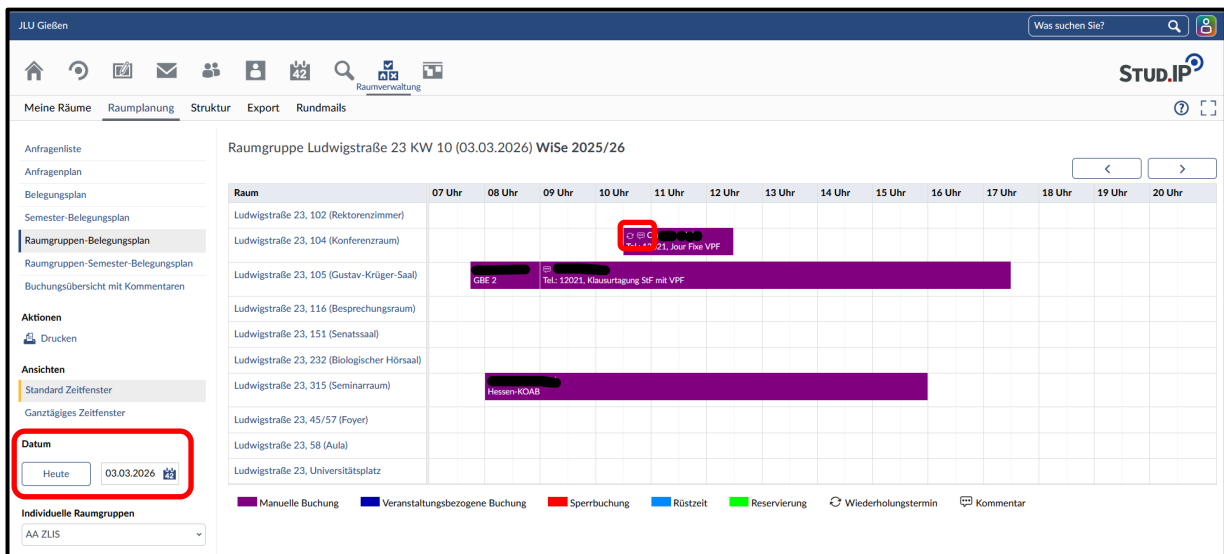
JLU Gießen

Was suchen Sie?

Raumverwaltung

STUD.IP

Meine Räume Raumplanung Struktur Export Rundmails

Anfragenliste
Anfragenplan
Belegungsplan
Semester-Belegungsplan
Raumgruppen-Belegungsplan
Raumgruppen-Semester-Belegungsplan
Buchungsübersicht mit Kommentaren

Aktionen
Drucken

Ansichten
Standard Zeitfenster
Ganztägiges Zeitfenster

Datum
Heute 03.03.2026

Individuelle Raumgruppen
AA ZLIS

Raumgruppe Ludwigstraße 23 KW 10 (03.03.2026) **WiSe 2025/26**

| Raum | 07 Uhr | 08 Uhr | 09 Uhr | 10 Uhr | 11 Uhr | 12 Uhr | 13 Uhr | 14 Uhr | 15 Uhr | 16 Uhr | 17 Uhr | 18 Uhr | 19 Uhr | 20 Uhr |
|---|---|---|---|---|---|---|---|---|---|---|---|---|---|---|
| Ludwigstraße 23, 102 (Rektorenzimmer) | | | | | | | | | | | | | | |
| Ludwigstraße 23, 104 (Konferenzraum) | | | | Tel.: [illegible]21, Jour Fixe VPF | | | | | | | | | | |
| Ludwigstraße 23, 105 (Gustav-Krüger-Saal) | | GBE 2 | Tel.: 12021, Klausurtagung StF mit VPF | | | | | | | | | | | |
| Ludwigstraße 23, 116 (Besprechungsraum) | | | | | | | | | | | | | | |
| Ludwigstraße 23, 151 (Senatssaal) | | | | | | | | | | | | | | |
| Ludwigstraße 23, 232 (Biologischer Hörsaal) | | | | | | | | | | | | | | |
| Ludwigstraße 23, 315 (Seminarraum) | | Hessen-KOAB | | | | | | | | | | | | |
| Ludwigstraße 23, 45/57 (Foyer) | | | | | | | | | | | | | | |
| Ludwigstraße 23, 58 (Aula) | | | | | | | | | | | | | | |
| Ludwigstraße 23, Universitätsplatz | | | | | | | | | | | | | | |

Manuelle Buchung Veranstaltungsbezogene Buchung Sperrbuchung Rüstzeit Reservierung Wiederholungstermin Kommentar